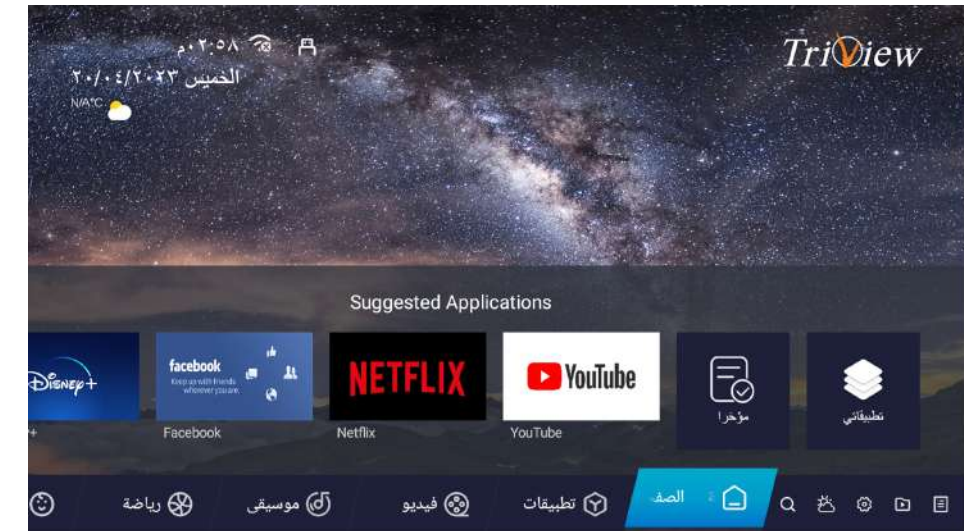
٠٢:٠٥٨م

الخميس ٢٠٢٣/٠٤/٢٠

N/A°C

TriView

Suggested Applications

Disney+

facebook

Keep up with friends wherever you are.

NETFLIX

YouTube

مؤخرا

تطبيقاتي

+

Facebook

Netflix

YouTube

رياضة

موسيقى

فيديو

تطبيقات

الصف